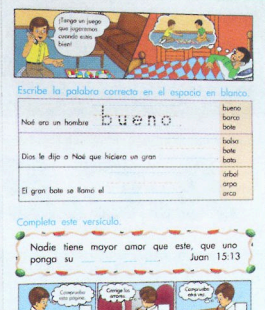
¡Tengo un juego que jugaremos cuando estés bien!

Escribe la palabra correcta en el espacio en blanco.

| | |
|---|---|
| Noé era un hombre bueno | bueno barco bote |
| Dios le dijo a Noé que hiciera un gran | balsa bote barco |
| El gran bote se llamó el | árbol arpa arca |

Completa este versículo.

Nadie tiene mayor amor que este, que uno ponga su Juan 15:13

Comparte este juguete | Comparte... | Comparte esto...